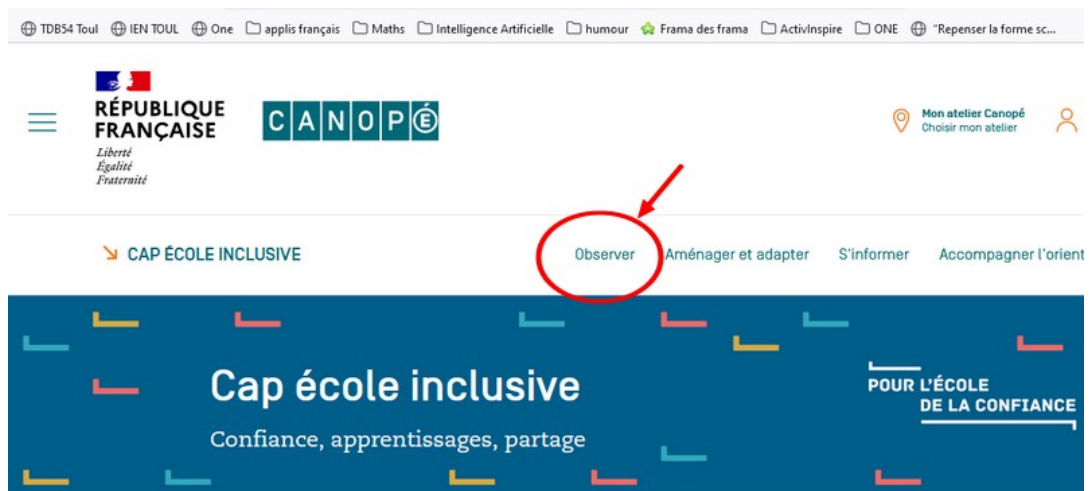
TDB54 Toul IEN TOUL One applis français Maths Intelligence Artificielle humour Frama des frama ActivInspire ONE "Repenser la forme sc...

RÉPUBLIQUE FRANÇAISE
Liberté
Égalité
Fraternité

CANOPÉ

Mon atelier Canopé
Choisir mon atelier

CAP ÉCOLE INCLUSIVE

Observer Aménager et adapter S'informer Accompagner l'orient

Cap école inclusive

Confiance, apprentissages, partage

POUR L'ÉCOLE DE LA CONFIANCE